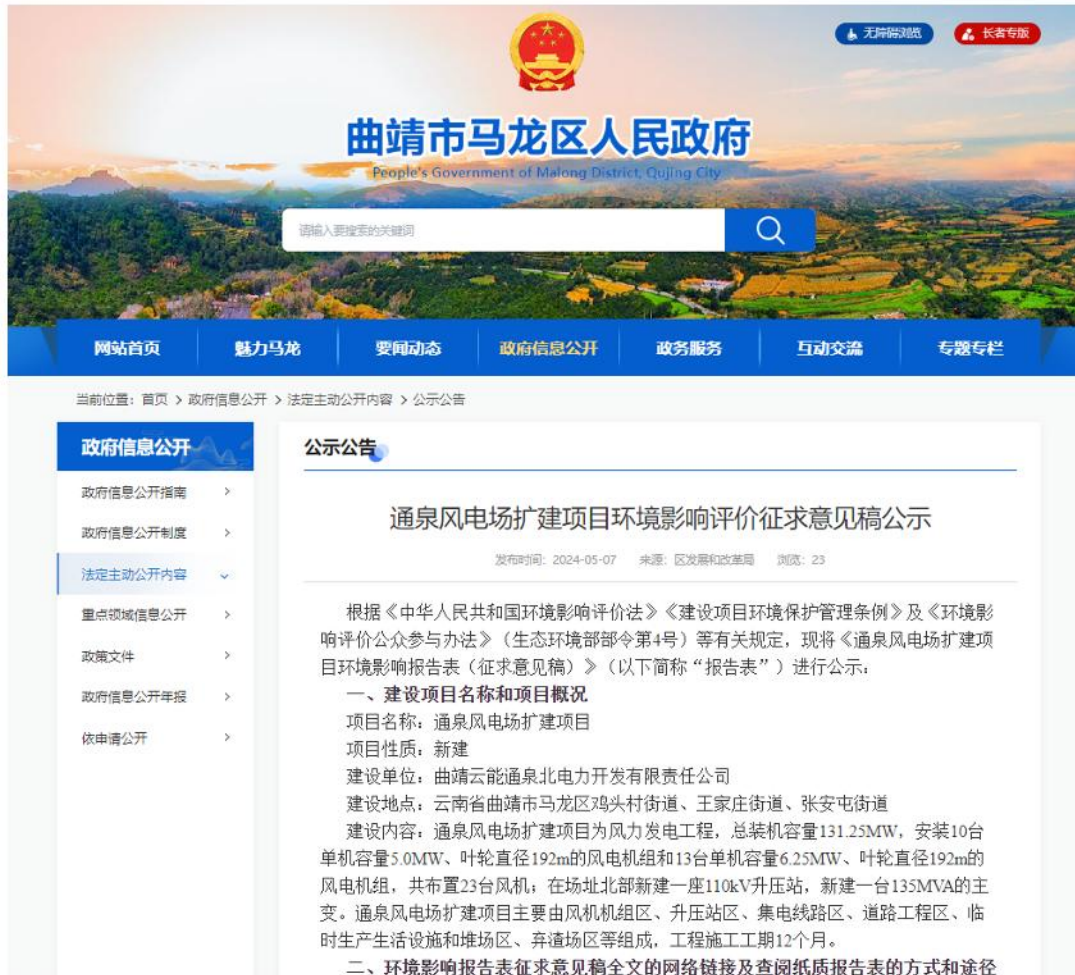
无障碍浏览 长者专版

曲靖市马龙区人民政府
People's Government of Malong District, Qujing City

请输入要搜索的关键词

网站首页 魅力马龙 要闻动态 政府信息公开 政务服务 互动交流 专题专栏

当前位置：首页 > 政府信息公开 > 法定主动公开内容 > 公示公告

政府信息公开
政府信息公开指南 >
政府信息公开制度 >
法定主动公开内容
重点领域信息公开 >
政策文件 >
政府信息公开年报 >
依申请公开 >

公示公告

通泉风电场扩建项目环境影响评价征求意见稿公示

发布时间：2024-05-07 来源：区发展和改革局 浏览：23

根据《中华人民共和国环境影响评价法》《建设项目环境保护管理条例》及《环境影响评价公众参与办法》（生态环境部部令第4号）等有关规定，现将《通泉风电场扩建项目环境影响报告表（征求意见稿）》（以下简称"报告表"）进行公示：

一、建设项目名称和项目概况

项目名称：通泉风电场扩建项目

项目性质：新建

建设单位：曲靖云能通泉北电力开发有限责任公司

建设地点：云南省曲靖市马龙区鸡头村街道、王家庄街道、张安屯街道

建设内容：通泉风电场扩建项目为风力发电工程，总装机容量131.25MW，安装10台单机容量5.0MW、叶轮直径192m的风电机组和13台单机容量6.25MW、叶轮直径192m的风电机组，共布置23台风机；在场址北部新建一座110kV升压站，新建一台135MVA的主变。通泉风电场扩建项目主要由风机机组区、升压站区、集电线路区、道路工程区、临时生产生活设施和堆场区、弃渣场区等组成，工程施工工期12个月。

二、环境影响报告表征求意见稿全文的网络链接及查阅纸质报告表的方式和途径